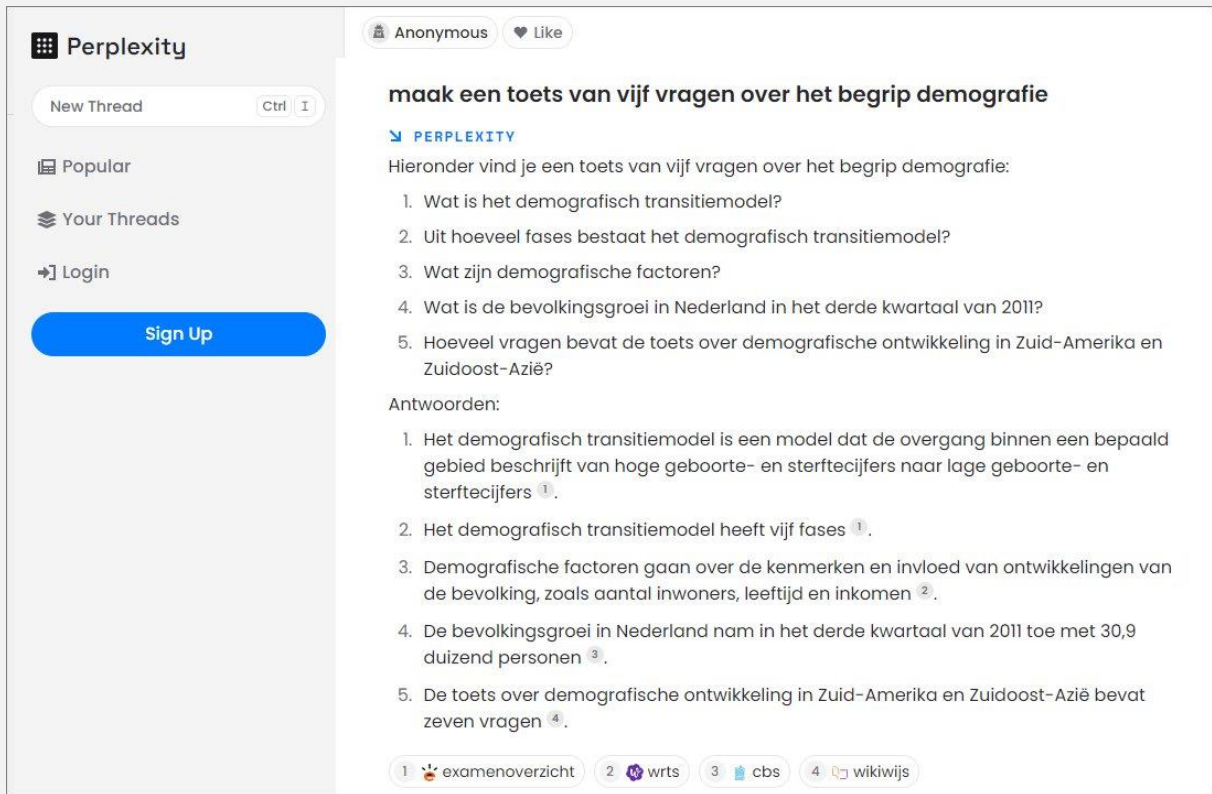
Perplexity

New Thread Ctrl I

Popular

Your Threads

Login

Sign Up

Anonymous Like

maak een toets van vijf vragen over het begrip demografie

PERPLEXITY

Hieronder vind je een toets van vijf vragen over het begrip demografie:

1. Wat is het demografisch transitiemodel?
2. Uit hoeveel fases bestaat het demografisch transitiemodel?
3. Wat zijn demografische factoren?
4. Wat is de bevolkingsgroei in Nederland in het derde kwartaal van 2011?
5. Hoeveel vragen bevat de toets over demografische ontwikkeling in Zuid-Amerika en Zuidoost-Azië?

Antwoorden:

1. Het demografisch transitiemodel is een model dat de overgang binnen een bepaald gebied beschrijft van hoge geboorte- en sterftecijfers naar lage geboorte- en sterftecijfers 1.
2. Het demografisch transitiemodel heeft vijf fases 1.
3. Demografische factoren gaan over de kenmerken en invloed van ontwikkelingen van de bevolking, zoals aantal inwoners, leeftijd en inkomen 2.
4. De bevolkingsgroei in Nederland nam in het derde kwartaal van 2011 toe met 30,9 duizend personen 3.
5. De toets over demografische ontwikkeling in Zuid-Amerika en Zuidoost-Azië bevat zeven vragen 4.

1 examenoverzicht 2 wrts 3 cbs 4 wikiwijs